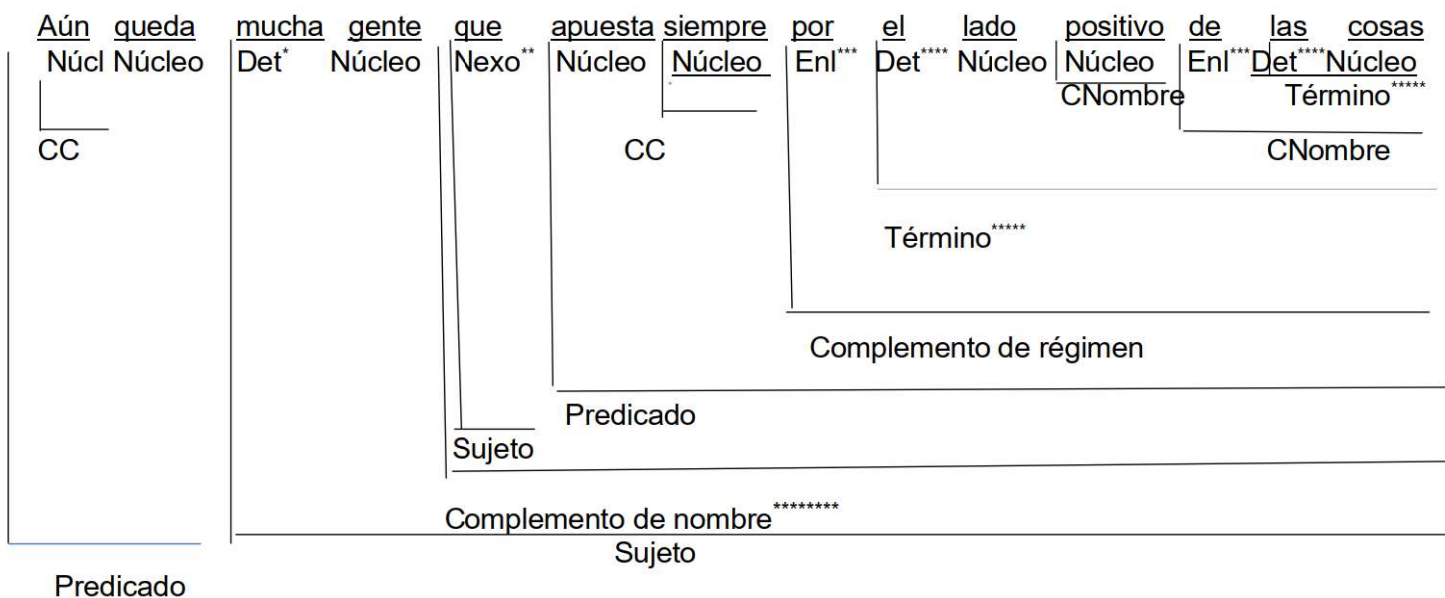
Aún queda mucha gente que apuesta siempre por el lado positivo de las cosas

Núcl Núcleo Det* Núcleo Nexo** Núcleo Núcleo Enl*** Det**** Núcleo Núcleo Enl*** Det**** Núcleo

CNombre

Término*****

CC

CC

CNombre

Término*****

Complemento de régimen

Predicado

Sujeto

Complemento de nombre********

Sujeto

Predicado